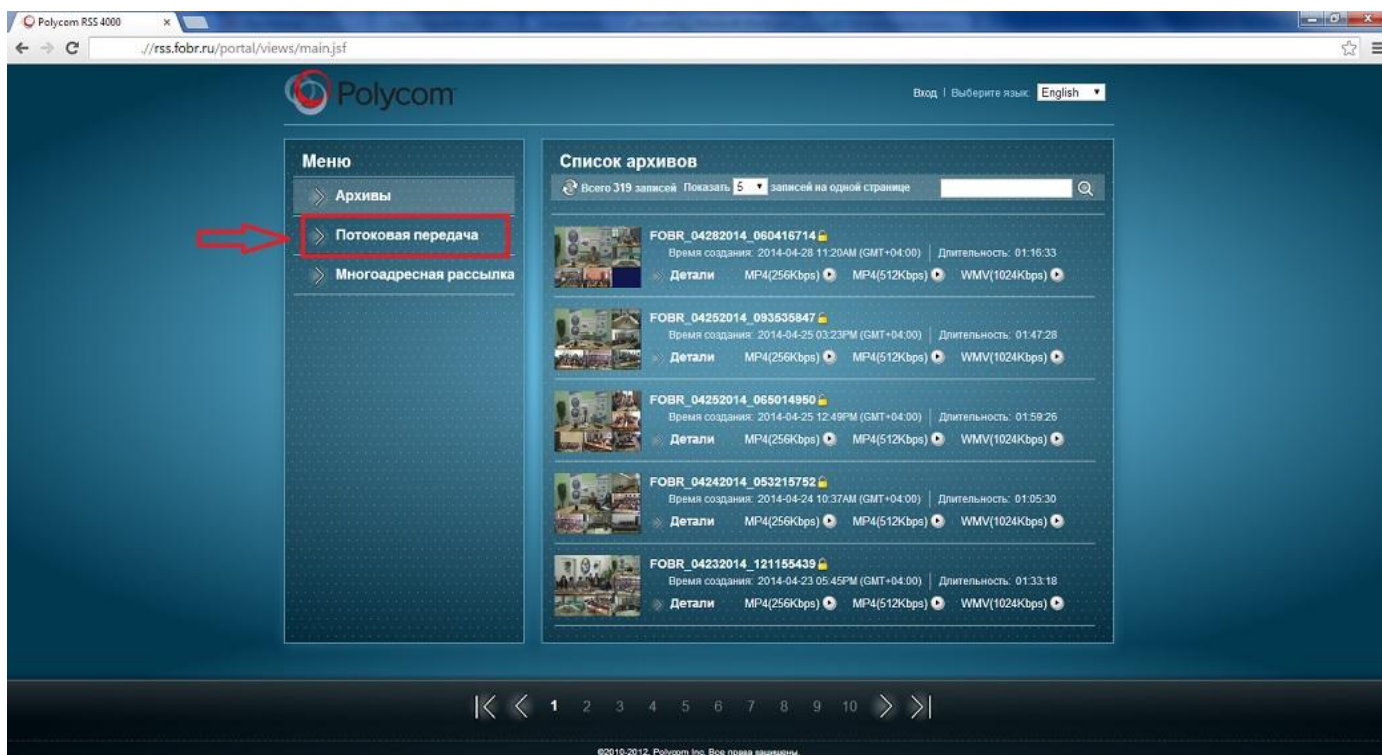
Polycom RSS 4000

://rss.fobr.ru/portal/views/main.jsf

Polycom

Вход | Выберите язык: English

Меню

Архивы

Потоковая передача

Многоадресная рассылка

Список архивов

Всего 319 записей Показать 5 записей на одной странице

FOBR_04282014_060416714
Время создания: 2014-04-28 11:20AM (GMT+04:00) | Длительность: 01:16:33
Детали MP4(256Kbps) MP4(512Kbps) WMV(1024Kbps)

FOBR_04252014_093535847
Время создания: 2014-04-25 03:23PM (GMT+04:00) | Длительность: 01:47:28
Детали MP4(256Kbps) MP4(512Kbps) WMV(1024Kbps)

FOBR_04252014_065014950
Время создания: 2014-04-25 12:49PM (GMT+04:00) | Длительность: 01:59:26
Детали MP4(256Kbps) MP4(512Kbps) WMV(1024Kbps)

FOBR_04242014_053215752
Время создания: 2014-04-24 10:37AM (GMT+04:00) | Длительность: 01:05:30
Детали MP4(256Kbps) MP4(512Kbps) WMV(1024Kbps)

FOBR_04232014_121155439
Время создания: 2014-04-23 05:45PM (GMT+04:00) | Длительность: 01:33:18
Детали MP4(256Kbps) MP4(512Kbps) WMV(1024Kbps)

1 2 3 4 5 6 7 8 9 10

©2010-2012. Polycom Inc. Все права защищены.